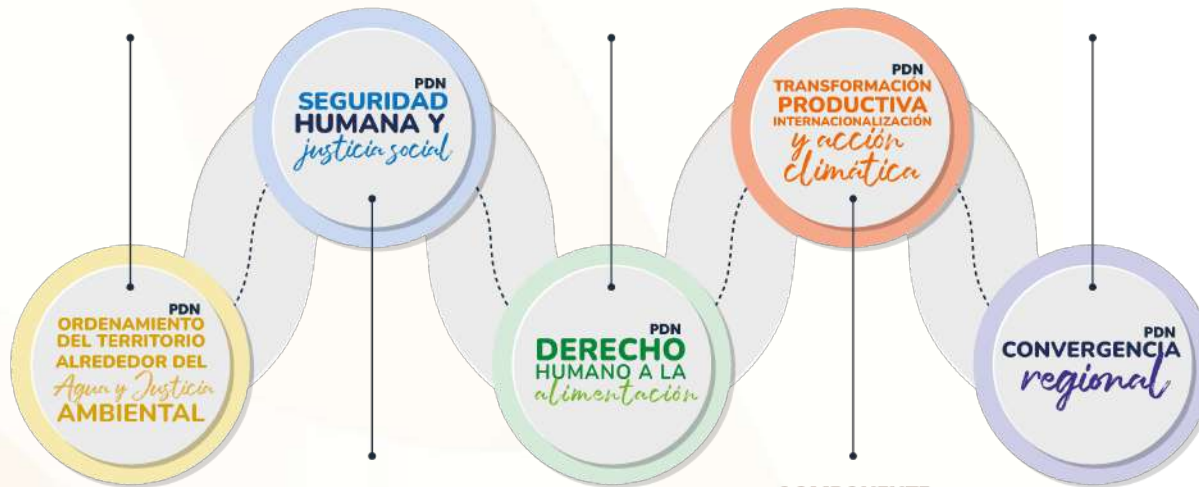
PDN
ORDENAMIENTO DEL TERRITORIO ALREDEDOR DEL Agua y Justicia AMBIENTAL

PDN
SEGURIDAD HUMANA Y justicia social

PDN
DERECHO HUMANO A LA alimentación

PDN
TRANSFORMACIÓN PRODUCTIVA INTERNACIONALIZACIÓN y acción climática

PDN
CONVERGENCIA regional

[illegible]